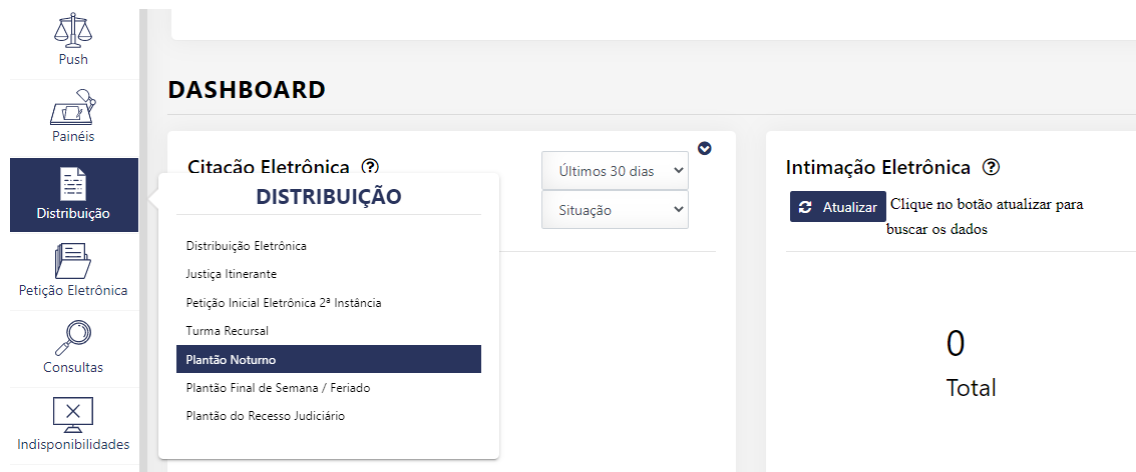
Push

Painéis

Distribuição

Petição Eletrônica

Consultas

Indisponibilidades

DASHBOARD

Citação Eletrônica ?

Últimos 30 dias

Situação

DISTRIBUIÇÃO

Distribuição Eletrônica

Justiça Itinerante

Petição Inicial Eletrônica 2ª Instância

Turma Recursal

Plantão Noturno

Plantão Final de Semana / Feriado

Plantão do Recesso Judiciário

Intimação Eletrônica ?

Atualizar Clique no botão atualizar para buscar os dados

0

Total